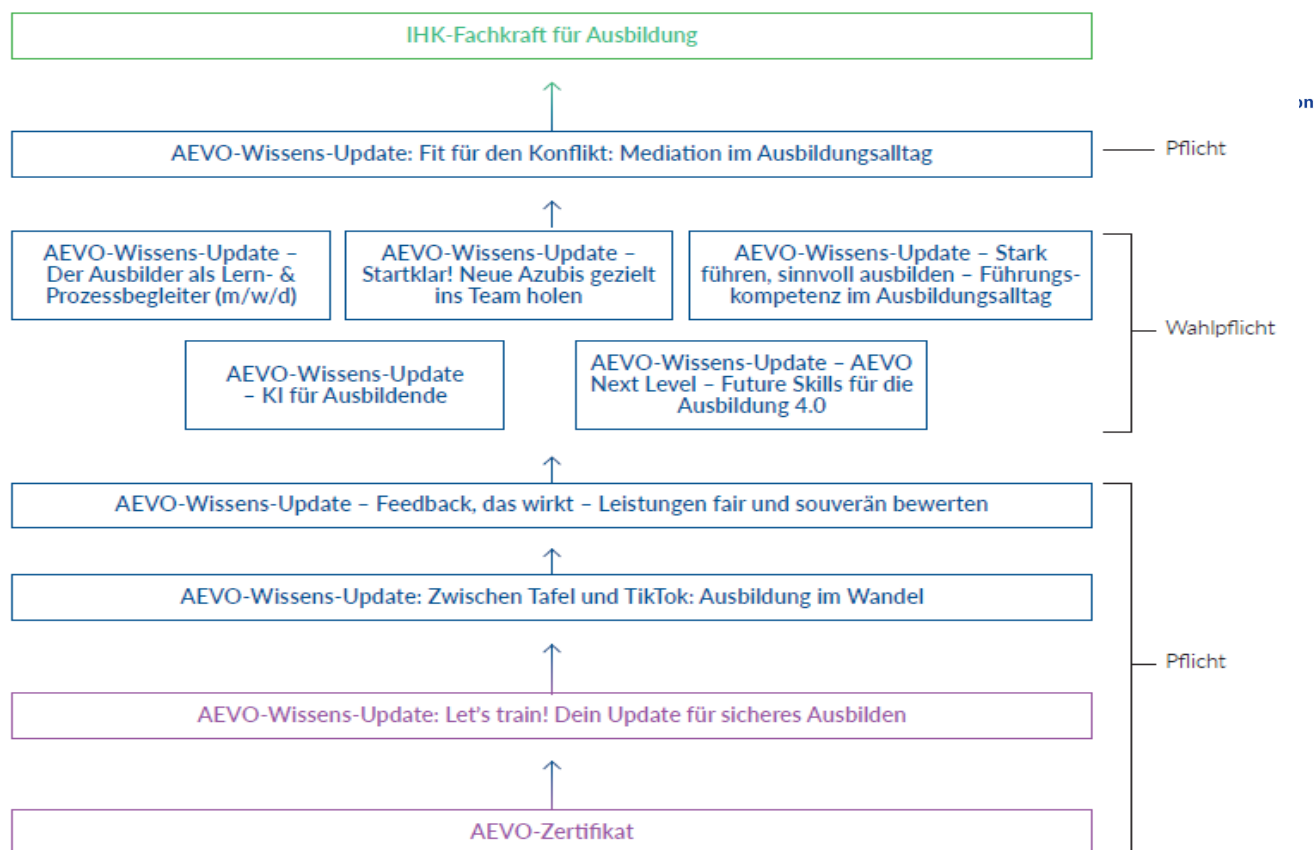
IHK-Fachkraft für Ausbildung

AEVO-Wissens-Update: Fit für den Konflikt: Mediation im Ausbildungsalltag

Pflicht

AEVO-Wissens-Update – Der Ausbilder als Lern- & Prozessbegleiter (m/w/d)

AEVO-Wissens-Update – Startklar! Neue Azubis gezielt ins Team holen

AEVO-Wissens-Update – Stark führen, sinnvoll ausbilden – Führungskompetenz im Ausbildungsalltag

Wahlpflicht

AEVO-Wissens-Update – KI für Ausbildende

AEVO-Wissens-Update – AEVO Next Level – Future Skills für die Ausbildung 4.0

AEVO-Wissens-Update – Feedback, das wirkt – Leistungen fair und souverän bewerten

AEVO-Wissens-Update: Zwischen Tafel und TikTok: Ausbildung im Wandel

Pflicht

AEVO-Wissens-Update: Let's train! Dein Update für sicheres Ausbilden

AEVO-Zertifikat